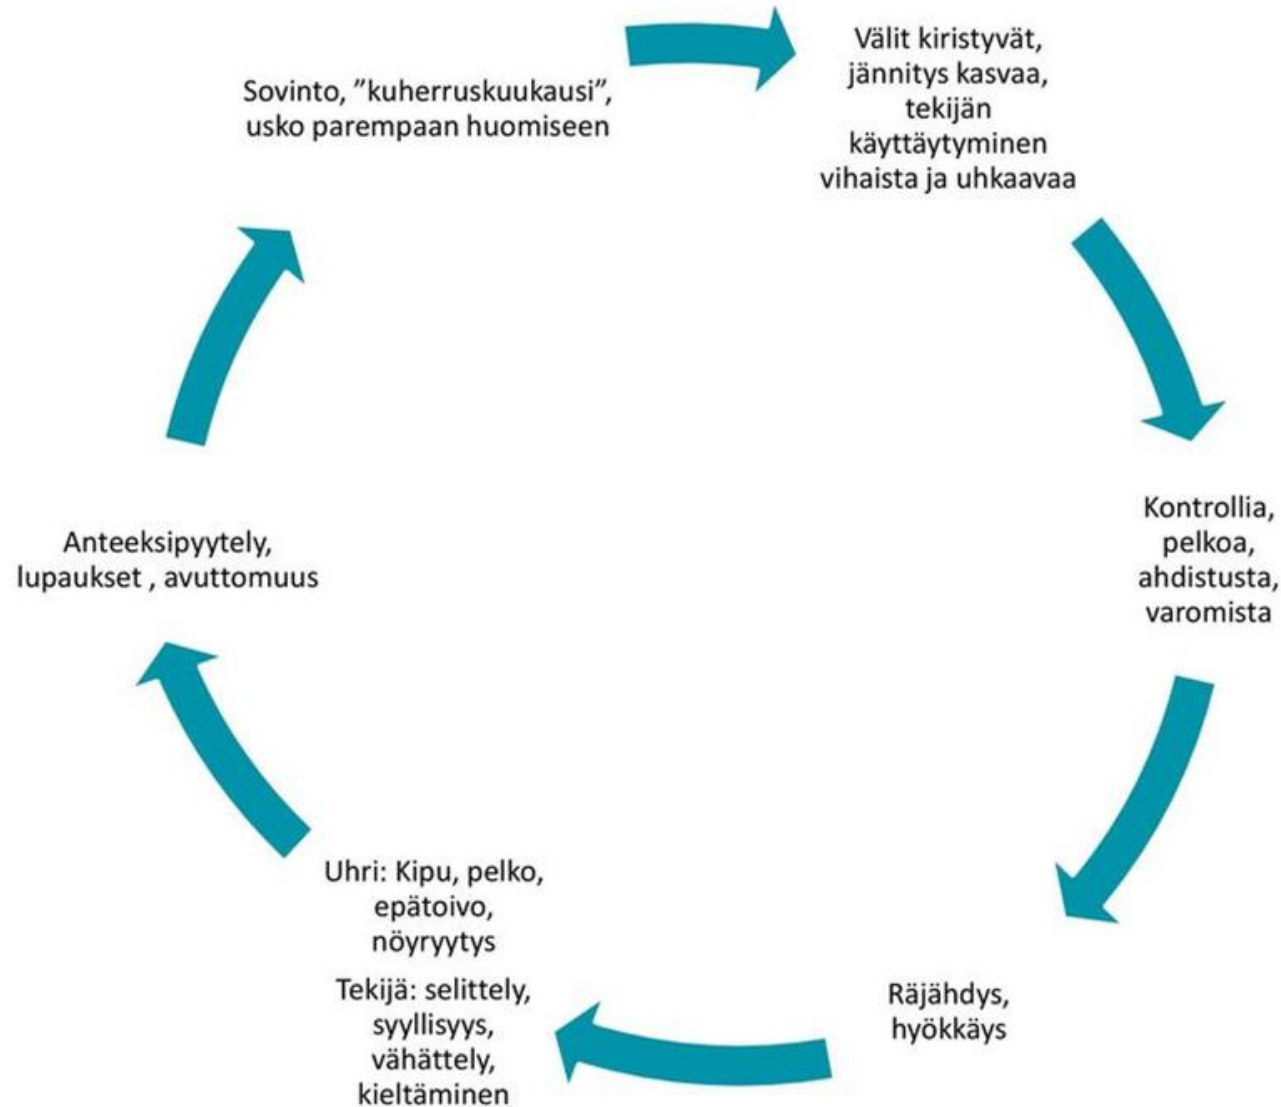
Sovinto, ”kuherruskuukausi”, usko parempaan huomiseen

Välit kiristyvät, jännitys kasvaa, tekijän käyttäytyminen vihaista ja uhkaavaa

Kontrollia, pelkoa, ahdistusta, varomista

Räjähdys, hyökkäys

Uhri: Kipu, pelko, epätoivo, nöyryytys

Tekijä: selittely, syyllisyys, vähättely, kieltäminen

Anteeksipyytely, lupaukset , avuttomuus